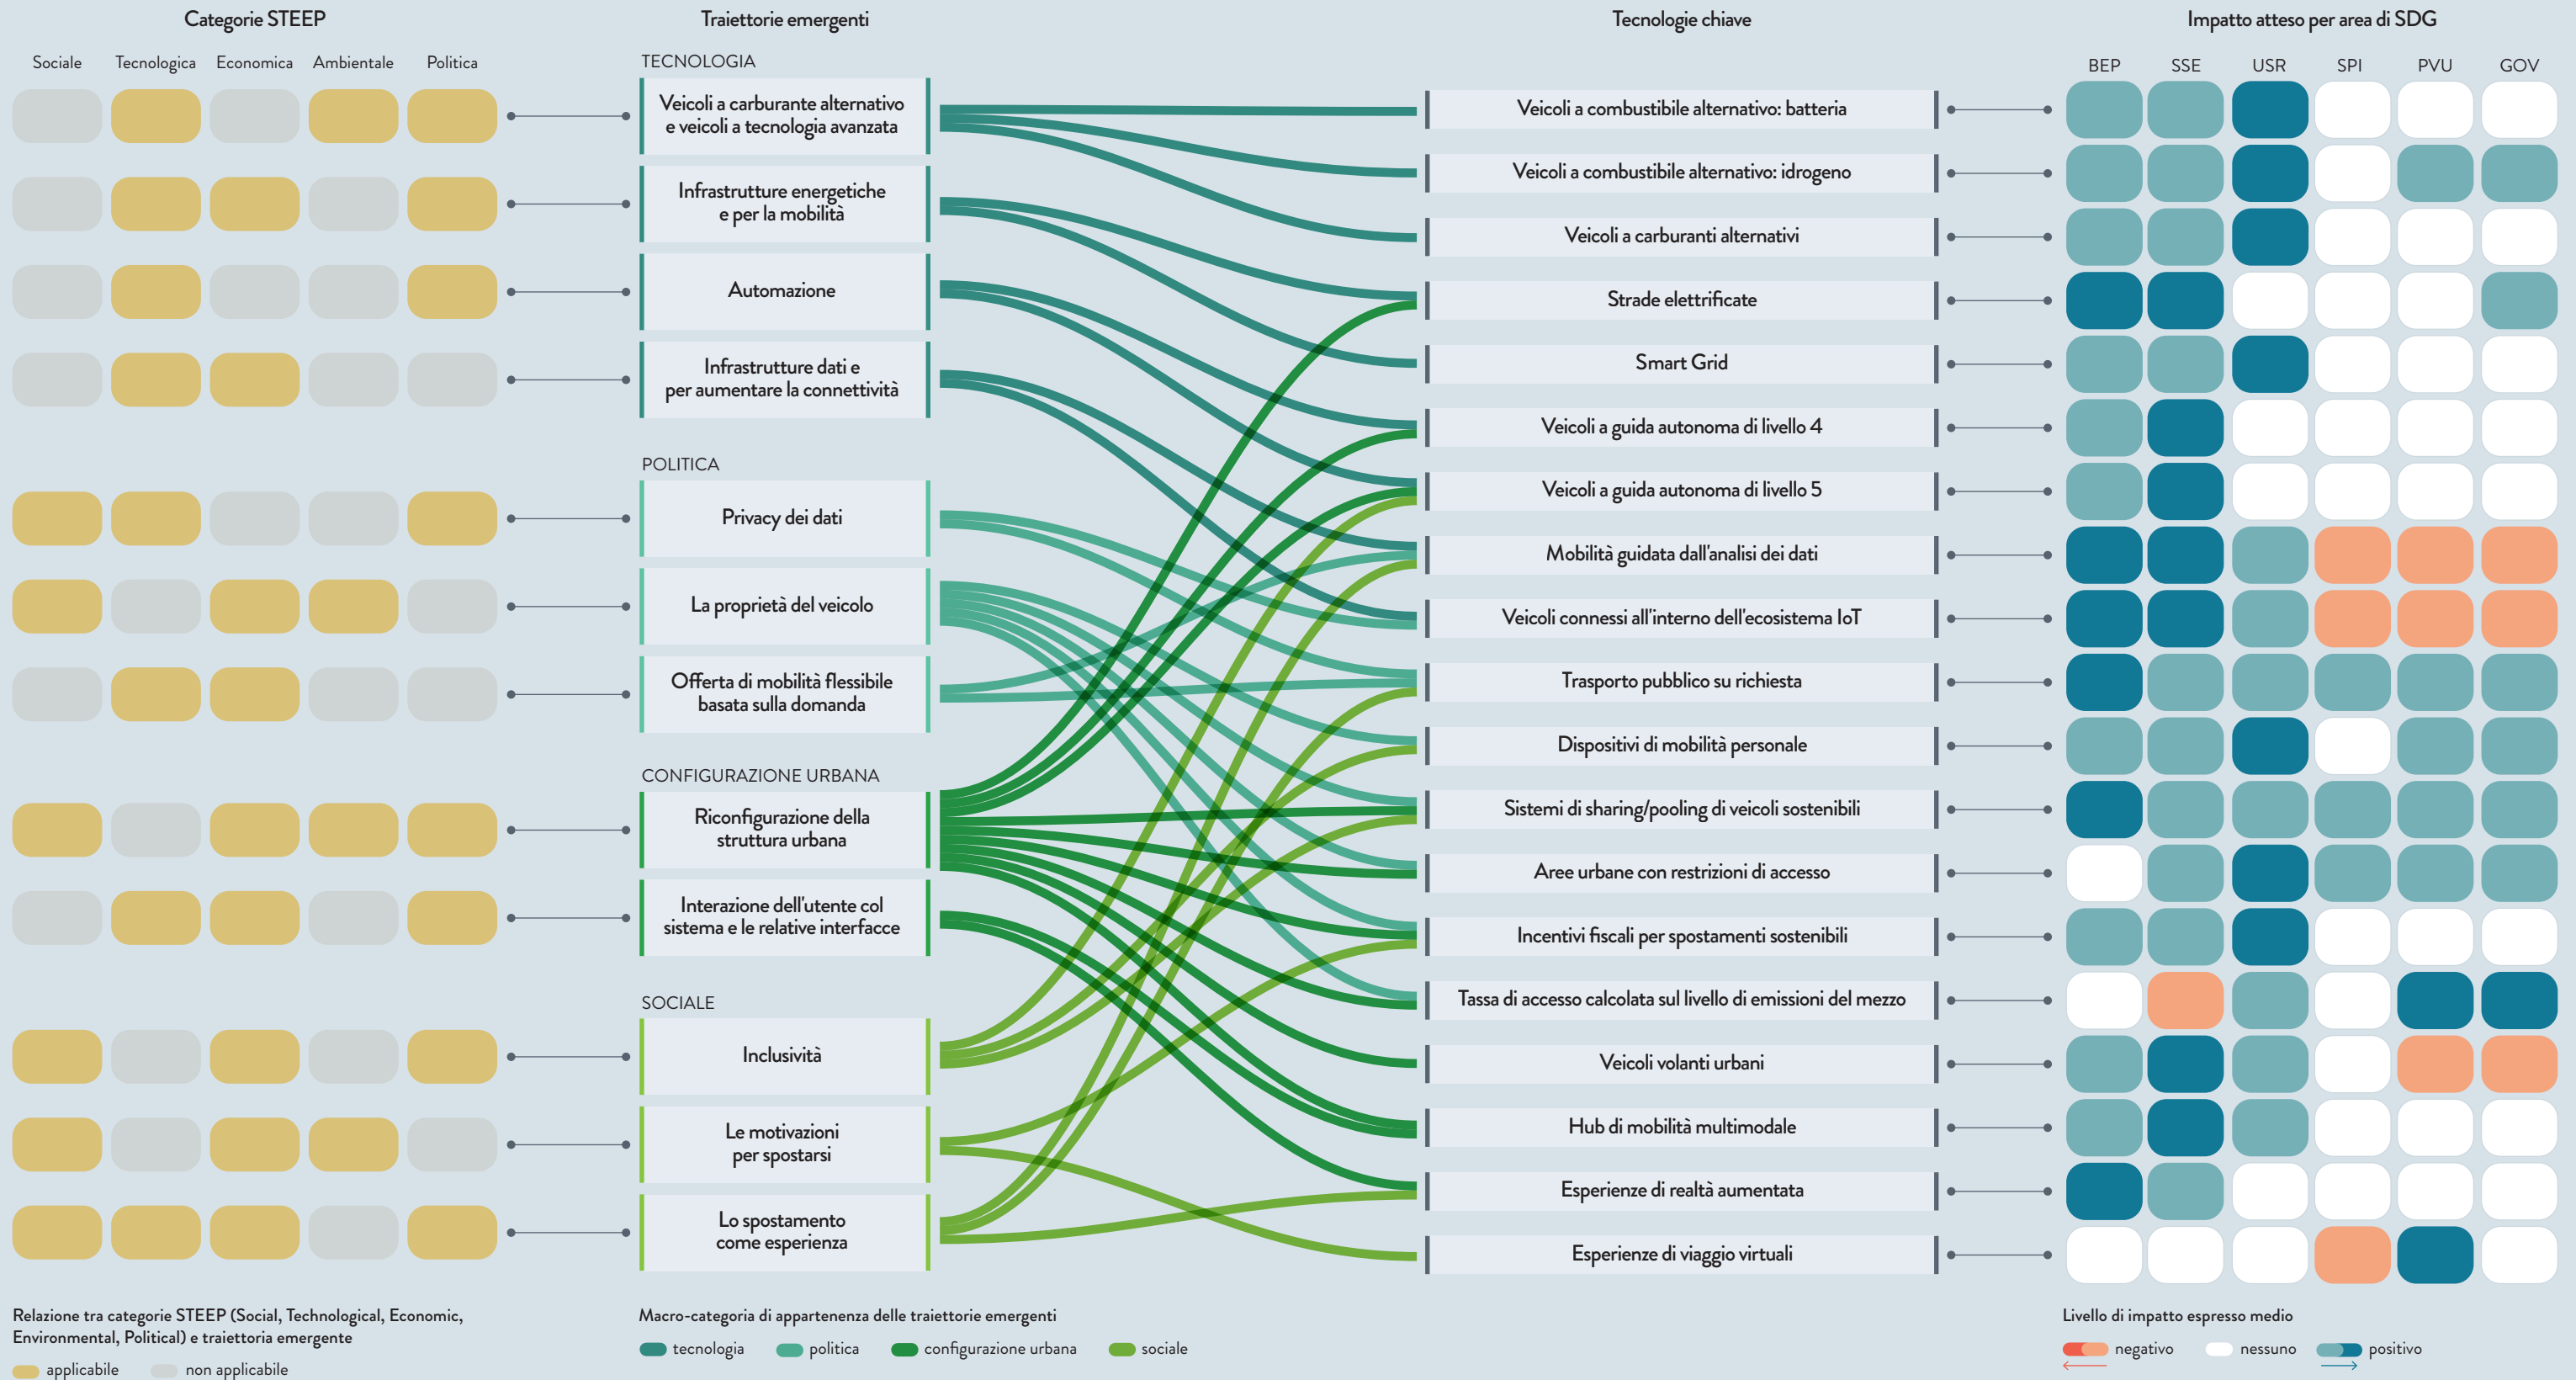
Categorie STEEP

Sociale Tecnologica Economica Ambientale Politica

Traiettorie emergenti

TECNOLOGIA

Veicoli a carburante alternativo e veicoli a tecnologia avanzata

Infrastrutture energetiche e per la mobilità

Automazione

Infrastrutture dati e per aumentare la connettività

POLITICA

Privacy dei dati

La proprietà del veicolo

Offerta di mobilità flessibile basata sulla domanda

CONFIGURAZIONE URBANA

Riconfigurazione della struttura urbana

Interazione dell'utente col sistema e le relative interfacce

SOCIALE

Inclusività

Le motivazioni per spostarsi

Lo spostamento come esperienza

Tecnologie chiave

Veicoli a combustibile alternativo: batteria

Veicoli a combustibile alternativo: idrogeno

Veicoli a carburanti alternativi

Strade elettrificate

Smart Grid

Veicoli a guida autonoma di livello 4

Veicoli a guida autonoma di livello 5

Mobilità guidata dall'analisi dei dati

Veicoli connessi all'interno dell'ecosistema IoT

Trasporto pubblico su richiesta

Dispositivi di mobilità personale

Sistemi di sharing/pooling di veicoli sostenibili

Aree urbane con restrizioni di accesso

Incentivi fiscali per spostamenti sostenibili

Tassa di accesso calcolata sul livello di emissioni del mezzo

Veicoli volanti urbani

Hub di mobilità multimodale

Esperienze di realtà aumentata

Esperienze di viaggio virtuali

Impatto atteso per area di SDG

BEP SSE USR SPI PVU GOV

Relazione tra categorie STEEP (Social, Technological, Economic, Environmental, Political) e traiettoria emergente

applicabile non applicabile

Macro-categoria di appartenenza delle traiettorie emergenti

tecnologia politica configurazione urbana sociale

Livello di impatto espresso medio

negativo nessuno positivo